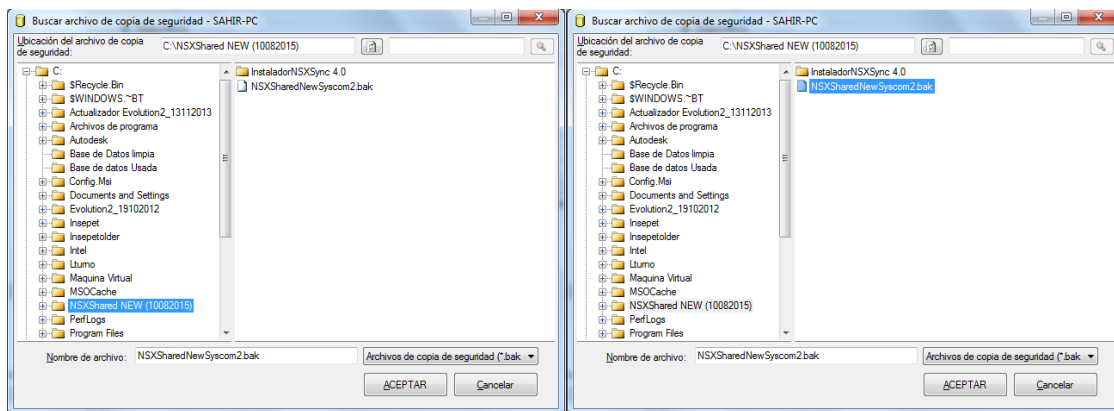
Buscar archivo de copia de seguridad - SAHIR-PC

Ubicación del archivo de copia de seguridad: C:\NSXShared NEW (10082015)

C:
$Recycle.Bin
$WINDOWS.~BT
Actualizador Evolution2_13112013
Archivos de programa
Autodesk
Base de Datos limpia
Base de datos Usada
Config.Msi
Documents and Settings
Evolution2_19102012
Insepet
Insepetolder
Intel
Lturno
Maquina Virtual
MSOCache
NSXShared NEW (10082015)
PerfLogs
Program Files

InstaladorNSXSync 4.0
NSXSharedNewSyscom2.bak

Nombre de archivo: NSXSharedNewSyscom2.bak
Archivos de copia de seguridad (*.bak

ACEPTAR
Cancelar

Buscar archivo de copia de seguridad - SAHIR-PC

Ubicación del archivo de copia de seguridad: C:\NSXShared NEW (10082015)

C:
$Recycle.Bin
$WINDOWS.~BT
Actualizador Evolution2_13112013
Archivos de programa
Autodesk
Base de Datos limpia
Base de datos Usada
Config.Msi
Documents and Settings
Evolution2_19102012
Insepet
Insepetolder
Intel
Lturno
Maquina Virtual
MSOCache
NSXShared NEW (10082015)
PerfLogs
Program Files

InstaladorNSXSync 4.0
NSXSharedNewSyscom2.bak

Nombre de archivo: NSXSharedNewSyscom2.bak
Archivos de copia de seguridad (*.bak

ACEPTAR
Cancelar